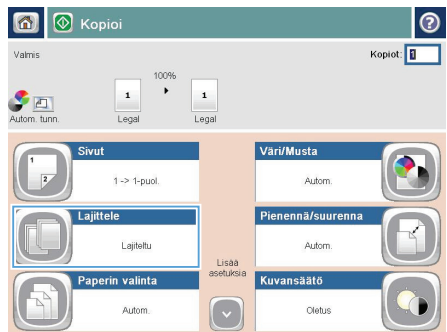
Kopioi

Valmis

Kopiot: 1

100%

1

1

Autom. tunn.

Legal

Legal

Sivut

1 -> 1-puol.

Väri/Musta

Autom.

Lajittele

Lajiteltu

Pienennä/suurenna

Autom.

Lisää asetuksia

Paperin valinta

Autom.

Kuvansäätö

Oletus